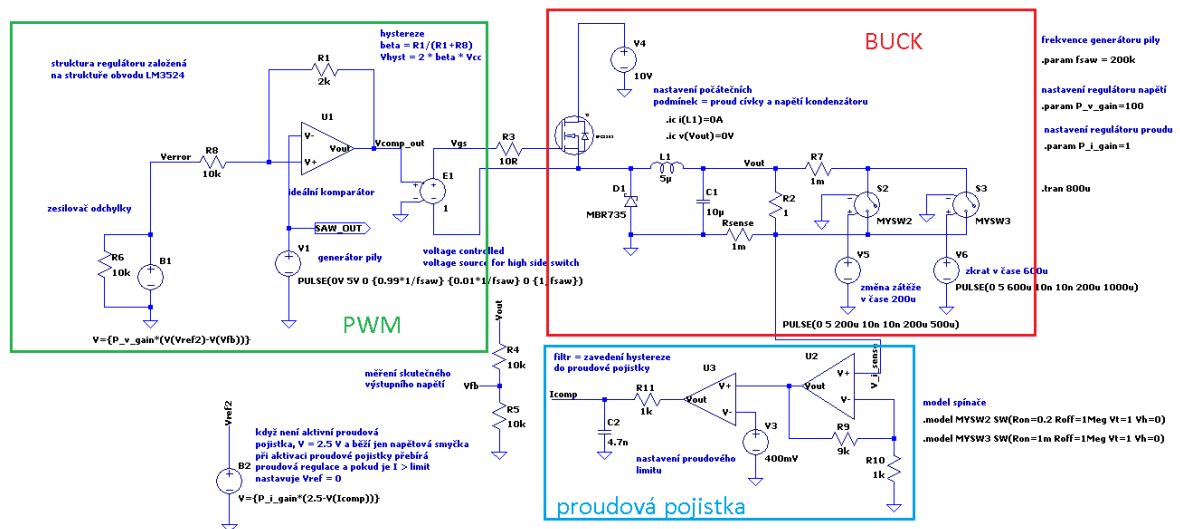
struktura regulátoru založená na struktuře obvodu LM3524

hystereze
beta = R1/(R1+R8)
Vhyst = 2 * beta * Vcc

R1
2k

U1

V-
V+
Vout
Vcomp_out

Verror
R8
10k

ideální komparátor

zesilovač odchylky

R6
10k

B1

SAW_OUT

V1
generátor pily

PULSE(0V 5V 0 {0.99*1/fsaw} {0.01*1/fsaw} 0 {1/fsaw})

V={P_v_gain*(V(Vref2)-V(Vfb))}

PWM

Vgs
R3
10R

E1
1

voltage controlled
voltage source for high side switch

V4
10V

nastavení počátečních podmínek = proud cívky a napětí kondenzátoru
.ic i(L1)=0A
.ic v(Vout)=0V

BUCK

L1
5µ

Vout

R7
1m

D1
MBR735

C1
10µ

R2
1

Rsense
1m

S2
MYSW2

S3
MYSW3

V5
změna zátěže v čase 200u

V6
zkrat v čase 600u

PULSE(0 5 600u 10n 10n 200u 1000u)

PULSE(0 5 200u 10n 10n 200u 500u)

frekvence generátoru pily
.param fsaw = 200k

nastavení regulátoru napětí
.param P_v_gain=100

nastavení regulátoru proudu
.param P_i_gain=1

.tran 800u

Vout
R4
10k

měření skutečného výstupního napětí
Vfb

R5
10k

Vref2

když není aktivní proudová pojistka, V = 2.5 V a běží jen napěťová smyčka
při aktivaci proudové pojistky přebírá proudová regulace a pokud je I > limit nastavuje Vref = 0

B2
V={P_i_gain*(2.5-V(Icomp))}

filtr = zavedení hystereze do proudové pojistky

Icomp
R11
1k

C2
4.7n

U3
V+
V-
Vout

V3
400mV

nastavení proudového limitu

U2
V+
V-
Vout
V_i_sense

R9
9k

R10
1k

model spínače
.model MYSW2 SW(Ron=0.2 Roff=1Meg Vt=1 Vh=0)
.model MYSW3 SW(Ron=1m Roff=1Meg Vt=1 Vh=0)

proudová pojistka